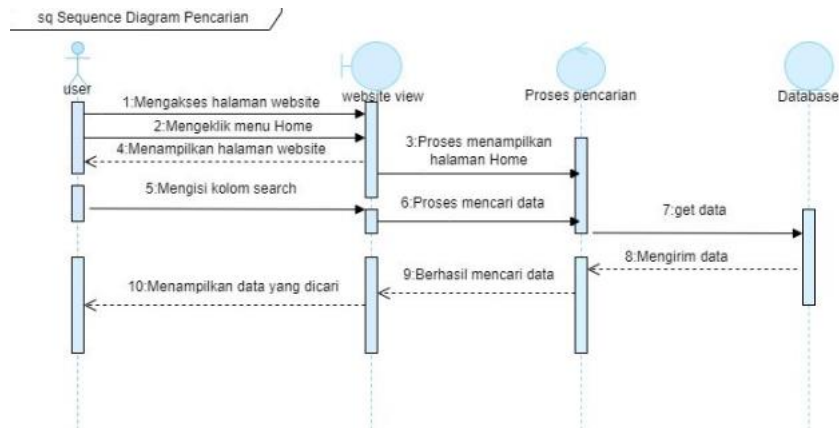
sq Sequence Diagram Pencarian

user

website view

Proses pencarian

Database

1:Mengakses halaman website

2:Mengeklik menu Home

4:Menampilkan halaman website

3:Proses menampilkan halaman Home

5:Mengisi kolom search

6:Proses mencari data

7:get data

8:Mengirim data

9:Berhasil mencari data

10:Menampilkan data yang dicari